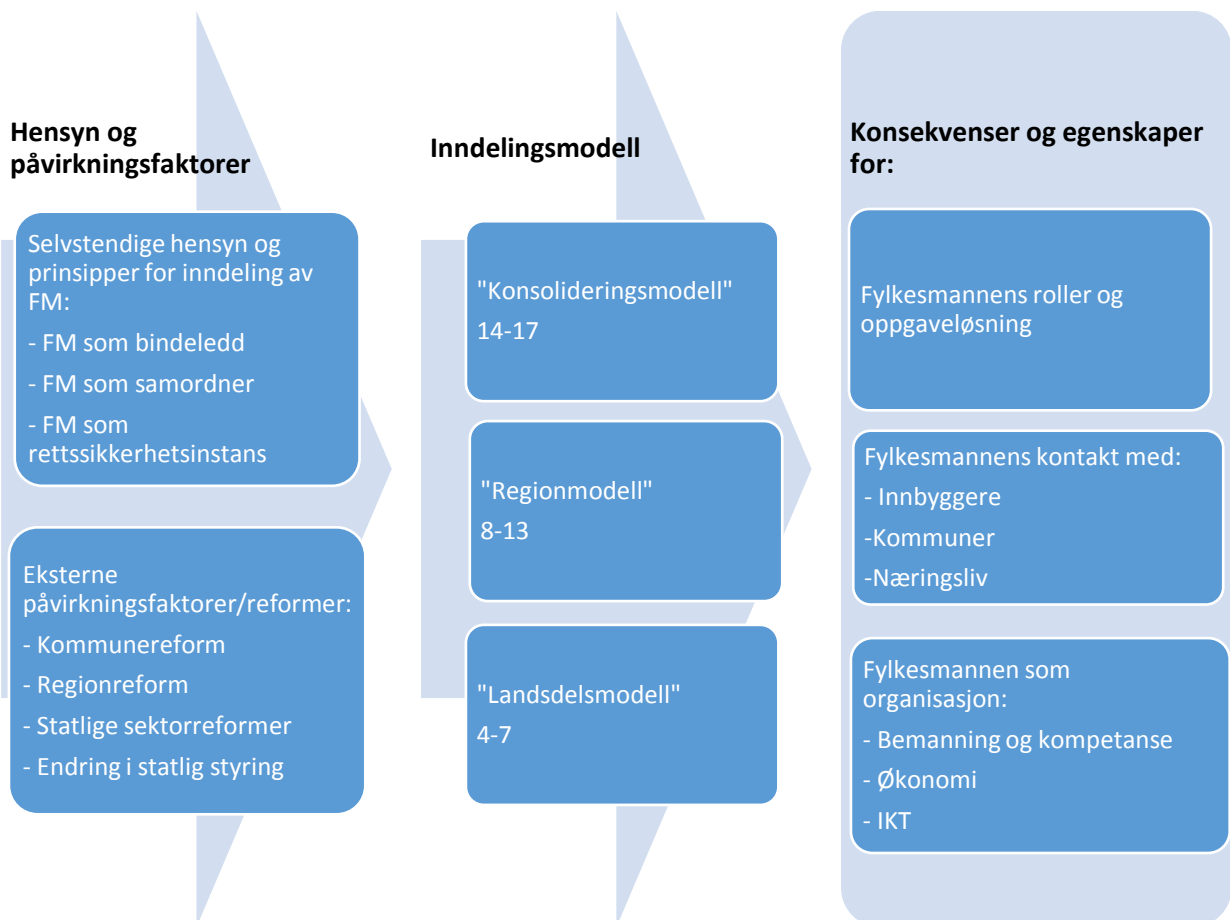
Hensyn og påvirkningsfaktorer

Selvstendige hensyn og prinsipper for inndeling av FM:
- FM som bindeledd
- FM som samordner
- FM som rettssikkerhetsinstans

Eksterne påvirkningsfaktorer/reformer:
- Kommunereform
- Regionreform
- Statlige sektorreformer
- Endring i statlig styring

Inndelingsmodell

"Konsolideringsmodell"
14-17

"Regionmodell"
8-13

"Landsdelsmodell"
4-7

Konsekvenser og egenskaper for:

Fylkesmannens roller og oppgaveløsning

Fylkesmannens kontakt med:
- Innbyggere
-Kommuner
-Næringsliv

Fylkesmannen som organisasjon:
- Bemanning og kompetanse
- Økonomi
- IKT